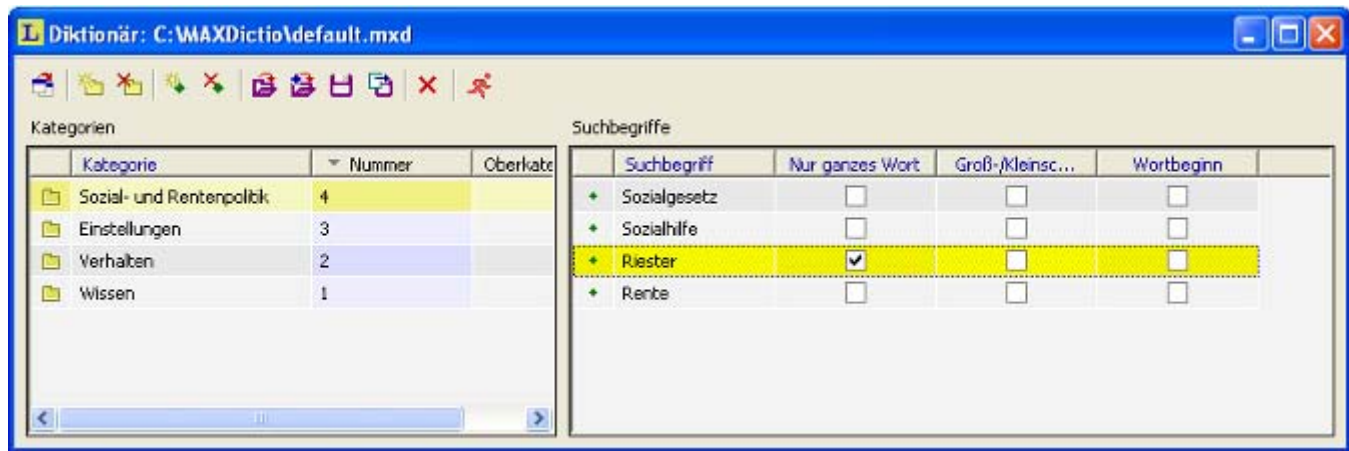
Diktionär: C:\MAXDictio\default.mxd

Kategorien

| Kategorie | Nummer | Oberkate |
|---|---|---|
| Sozial- und Rentenpolitik | 4 | |
| Einstellungen | 3 | |
| Verhalten | 2 | |
| Wissen | 1 | |

Suchbegriffe

| Suchbegriff | Nur ganzes Wort | Groß-/Kleinsc... | Wortbeginn |
|---|---|---|---|
| Sozialgesetz | ☐ | ☐ | ☐ |
| Sozialhilfe | ☐ | ☐ | ☐ |
| Riester | ☑ | ☐ | ☐ |
| Rente | ☐ | ☐ | ☐ |